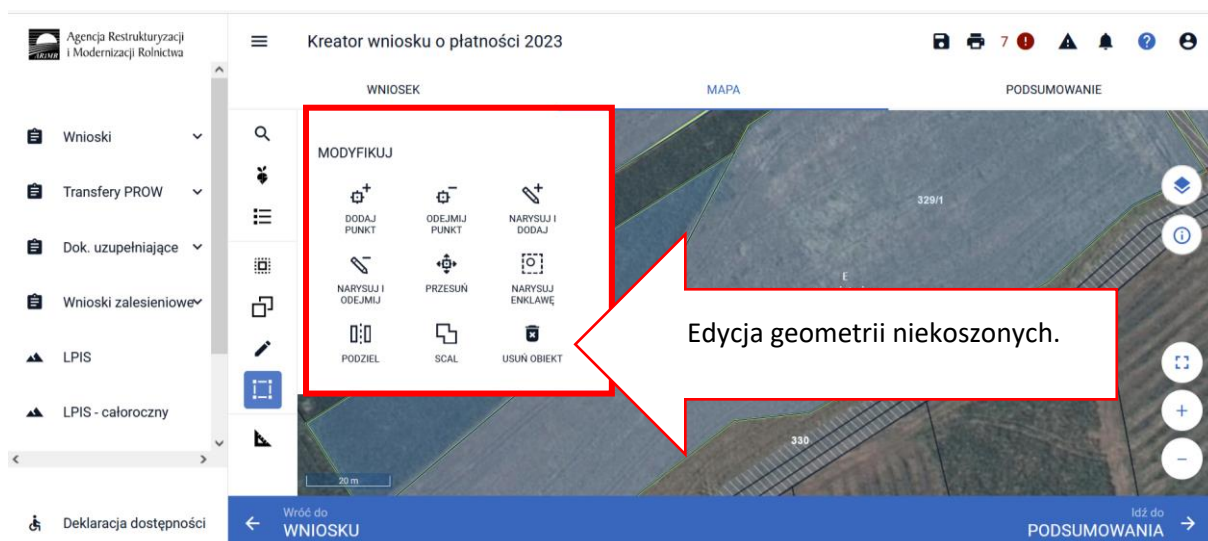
Agencja Restrukturyzacji i Modernizacji Rolnictwa

Wnioski

Transfery PROW

Dok. uzupełniające

Wnioski zalesieniowe

LPIS

LPIS - całoroczny

Deklaracja dostępności

Kreator wniosku o płatności 2023

7

WNIOSEK

MAPA

PODSUMOWANIE

MODYFIKUJ

DODAJ PUNKT

ODEJMIJ PUNKT

NARYSUJ I DODAJ

NARYSUJ I ODEJMIJ

PRZESUŃ

NARYSUJ ENKLAWĘ

PODZIEL

SCAL

USUŃ OBIEKT

329/1

Edycja geometrii niekoszonych.

330

20 m

Wróć do
WNIOSKU

Idź do
PODSUMOWANIA